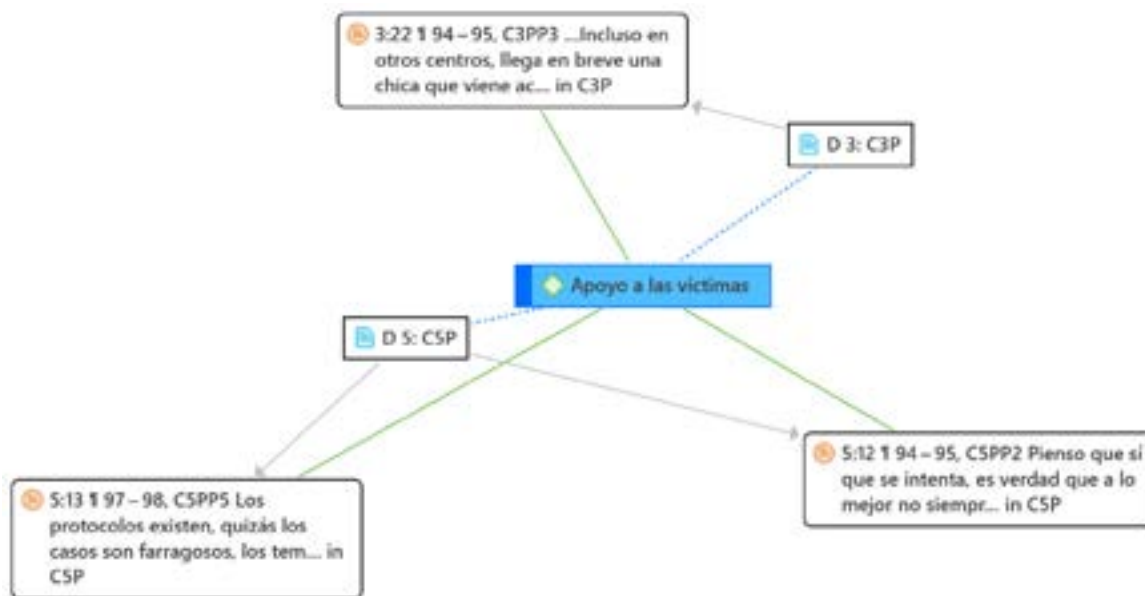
3:22 ¶ 94 – 95, C3PP3 ...Incluso en otros centros, llega en breve una chica que viene ac... in C3P

D 3: C3P

Apoyo a las víctimas

D 5: C5P

5:12 ¶ 94 – 95, C5PP2 Pienso que sí que se intenta, es verdad que a lo mejor no siempr... in C5P

5:13 ¶ 97 – 98, C5PP5 Los protocolos existen, quizás los casos son farragosos, los tem... in C5P